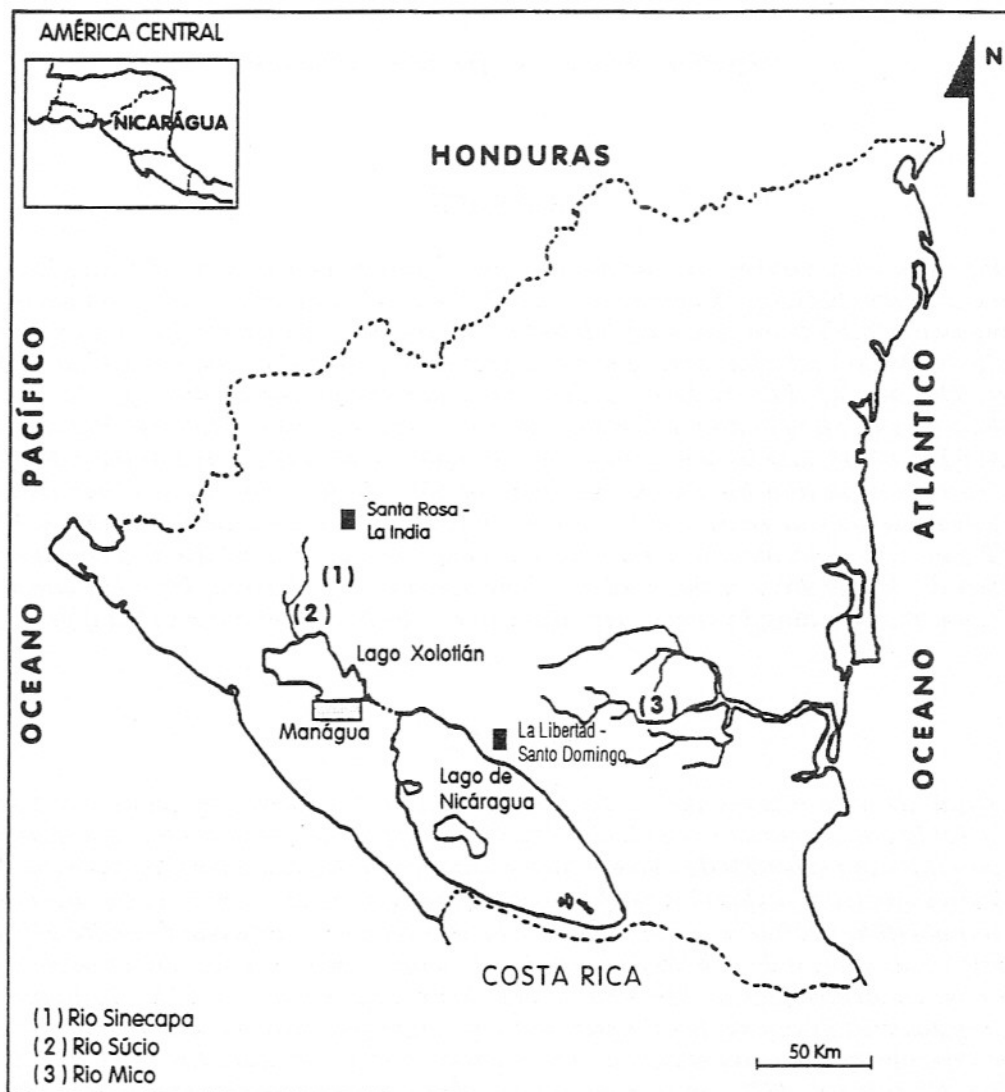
AMÉRICA CENTRAL

NICARÁGUA

N

HONDURAS

OCEANO PACÍFICO

OCEANO ATLÂNTICO

Santa Rosa - La India

(1)

(2)

Lago Xolotlán

Manágua

(3)

La Libertad - Santo Domingo

Lago de Nicáragua

COSTA RICA

(1) Rio Sinecapa
(2) Rio Súcio
(3) Rio Mico

50 Km